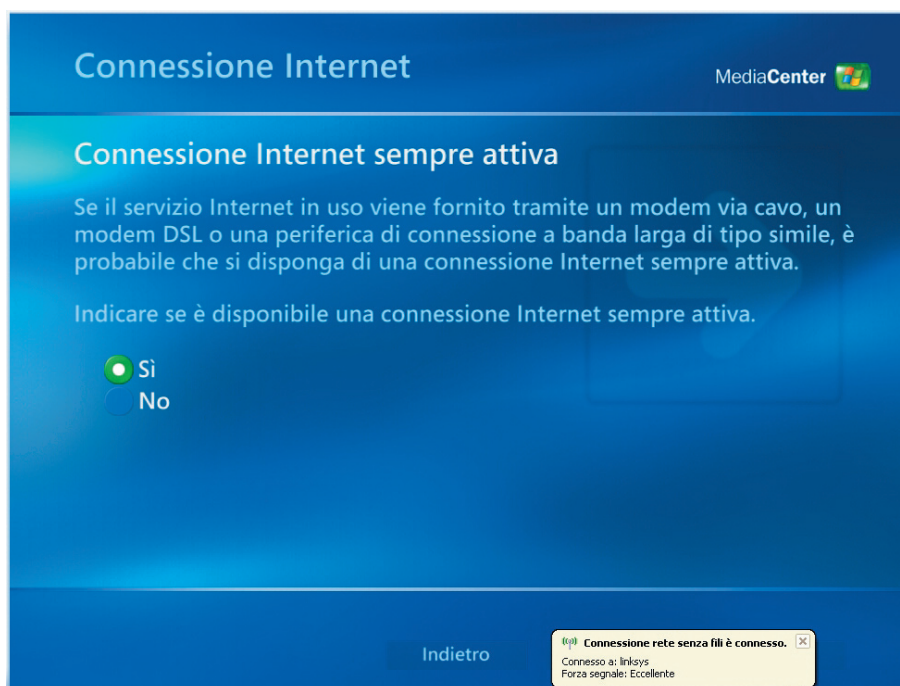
Connessione Internet

MediaCenter

Connessione Internet sempre attiva

Se il servizio Internet in uso viene fornito tramite un modem via cavo, un modem DSL o una periferica di connessione a banda larga di tipo simile, è probabile che si disponga di una connessione Internet sempre attiva.

Indicare se è disponibile una connessione Internet sempre attiva.

Sì
No

Indietro

Connessione rete senza fili è connesso.
Connesso a: linksys
Forza segnale: Eccellente